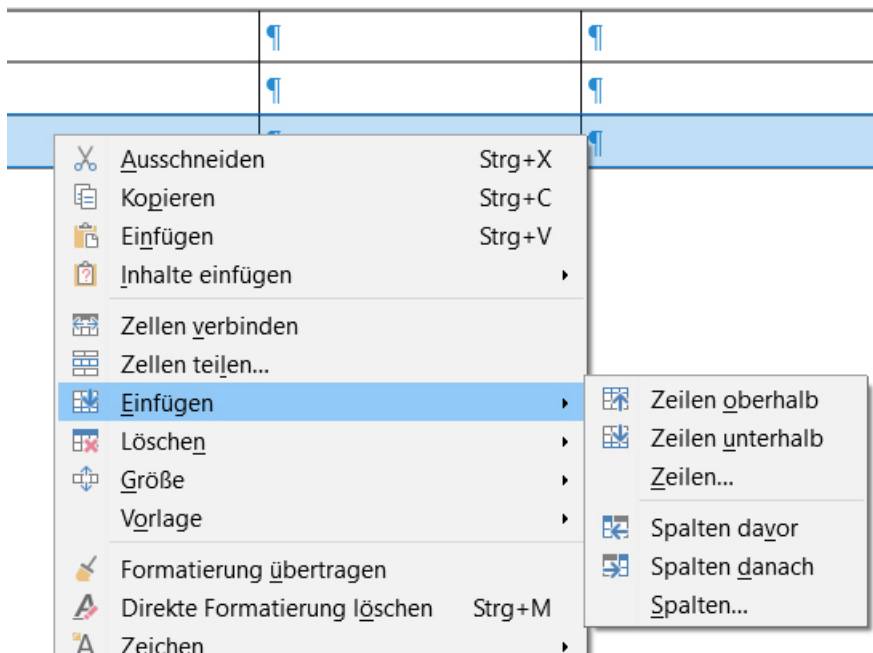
¶ ¶
¶ ¶
¶ ¶

Ausschneiden Strg+X
Kopieren Strg+C
Einfügen Strg+V
Inhalte einfügen
Zellen verbinden
Zellen teilen...
Einfügen
Löschen
Größe
Vorlage
Formatierung übertragen
Direkte Formatierung löschen Strg+M
Zeichen

Zeilen oberhalb
Zeilen unterhalb
Zeilen...
Spalten davor
Spalten danach
Spalten...